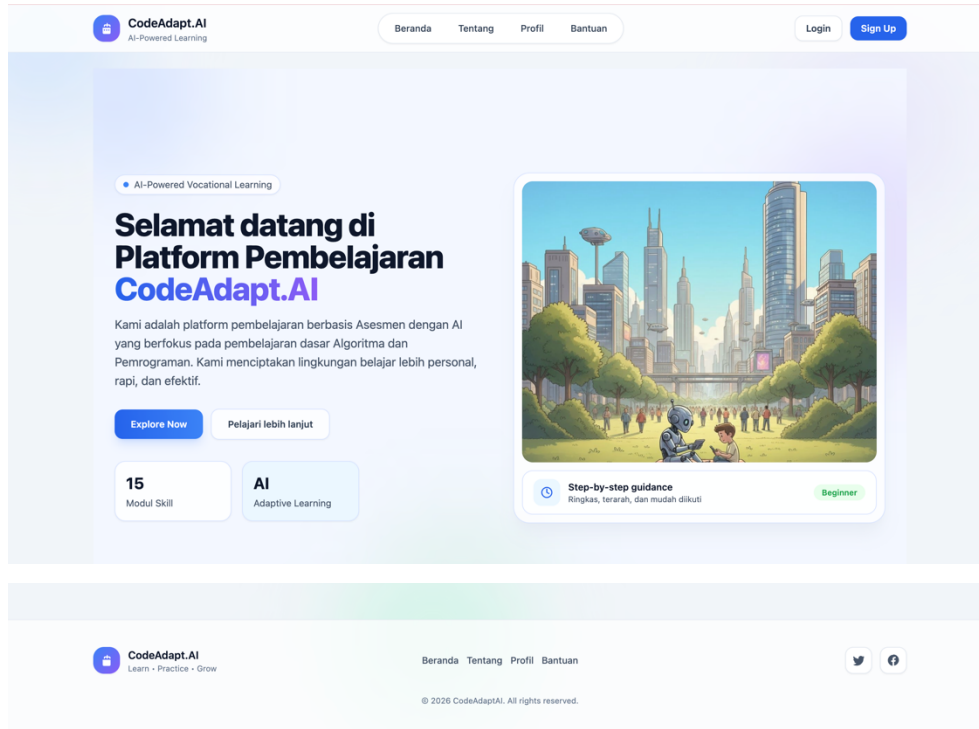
CodeAdapt.AI
AI-Powered Learning

Beranda Tentang Profil Bantuan

Login Sign Up

AI-Powered Vocational Learning

Selamat datang di Platform Pembelajaran CodeAdapt.AI

Kami adalah platform pembelajaran berbasis Asesmen dengan AI yang berfokus pada pembelajaran dasar Algoritma dan Pemrograman. Kami menciptakan lingkungan belajar lebih personal, rapi, dan efektif.

Explore Now Pelajari lebih lanjut

15
Modul Skill

AI
Adaptive Learning

Step-by-step guidance
Ringkas, terarah, dan mudah diikuti

Beginner

CodeAdapt.AI
Learn • Practice • Grow

Beranda Tentang Profil Bantuan

© 2026 CodeAdaptAI. All rights reserved.